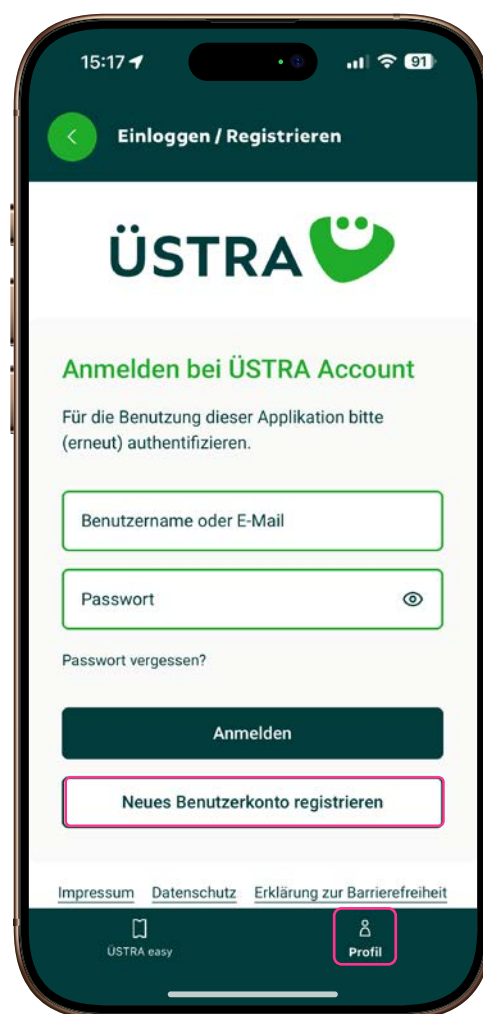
15:17 91

Einloggen / Registrieren

ÜSTRA

Anmelden bei ÜSTRA Account

Für die Benutzung dieser Applikation bitte (erneut) authentifizieren.

Benutzername oder E-Mail

Passwort

Passwort vergessen?

Anmelden

Neues Benutzerkonto registrieren

Impressum Datenschutz Erklärung zur Barrierefreiheit

ÜSTRA easy

Profil